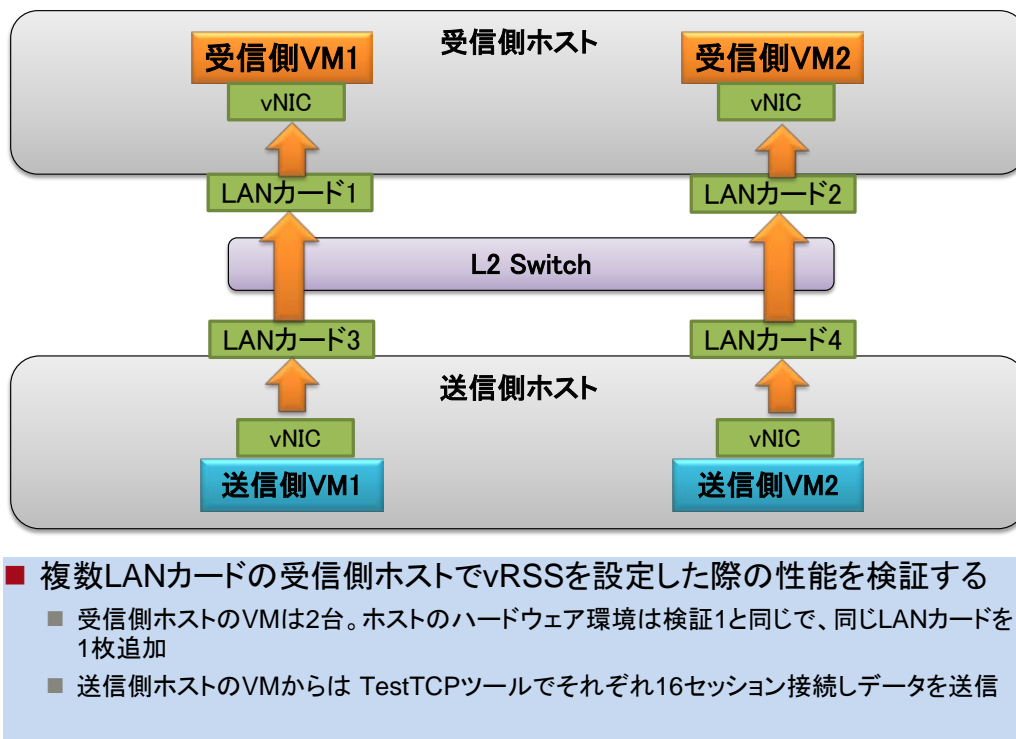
受信側ホスト

受信側VM1

vNIC

受信側VM2

vNIC

LANカード1

LANカード2

L2 Switch

LANカード3

LANカード4

送信側ホスト

vNIC

送信側VM1

vNIC

送信側VM2

■ 複数LANカードの受信側ホストでvRSSを設定した際の性能を検証する

■ 受信側ホストのVMは2台。ホストのハードウェア環境は検証1と同じで、同じLANカードを1枚追加

■ 送信側ホストのVMからは TestTCPツールでそれぞれ16セッション接続しデータを送信